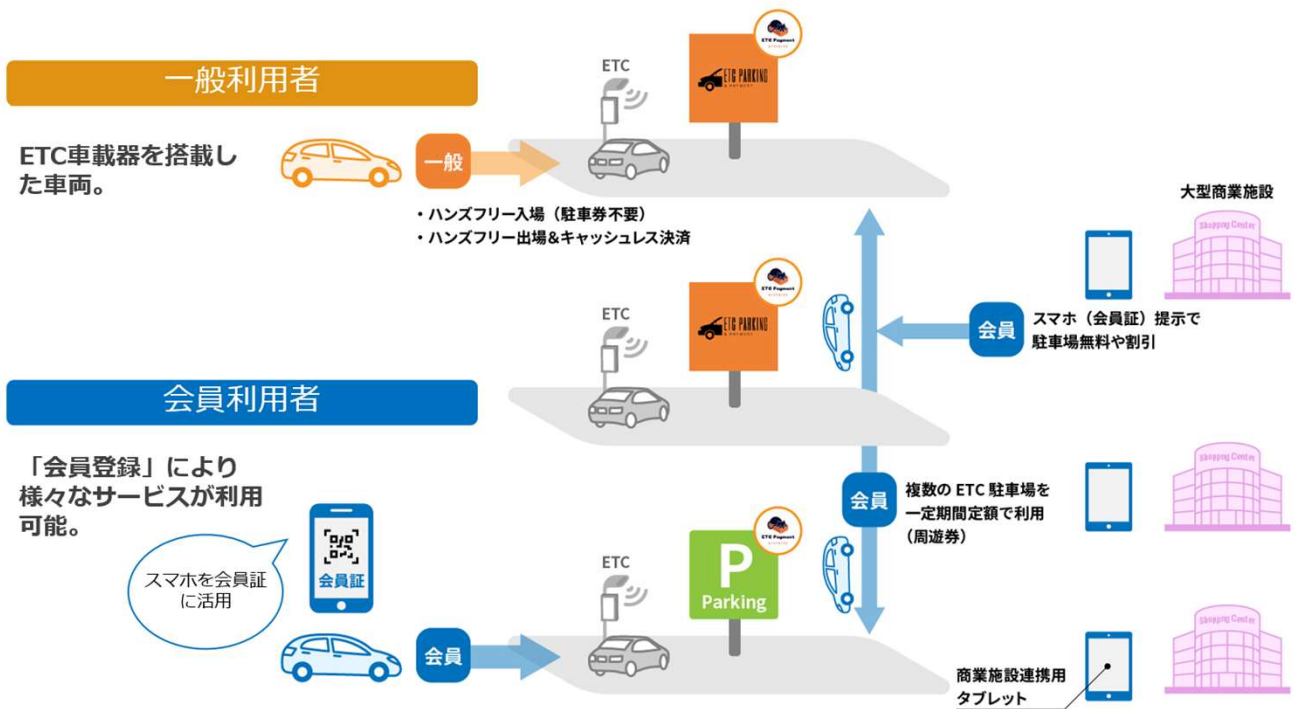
一般利用者

ETC車載器を搭載した車両。

一般

ETC

ETC Payment

ETC PARKING

・ハンズフリー入場（駐車券不要）
・ハンズフリー出場&キャッシュレス決済

大型商業施設

Shopping Center

ETC

ETC Payment

ETC PARKING

会員

スマホ（会員証）提示で駐車場無料や割引

会員利用者

「会員登録」により様々なサービスが利用可能。

会員

複数の ETC 駐車場を一定期間定額で利用（周遊券）

Shopping Center

会員証

スマホを会員証に活用

ETC

ETC Payment

P

Parking

会員

Shopping Center

商業施設連携用タブレット